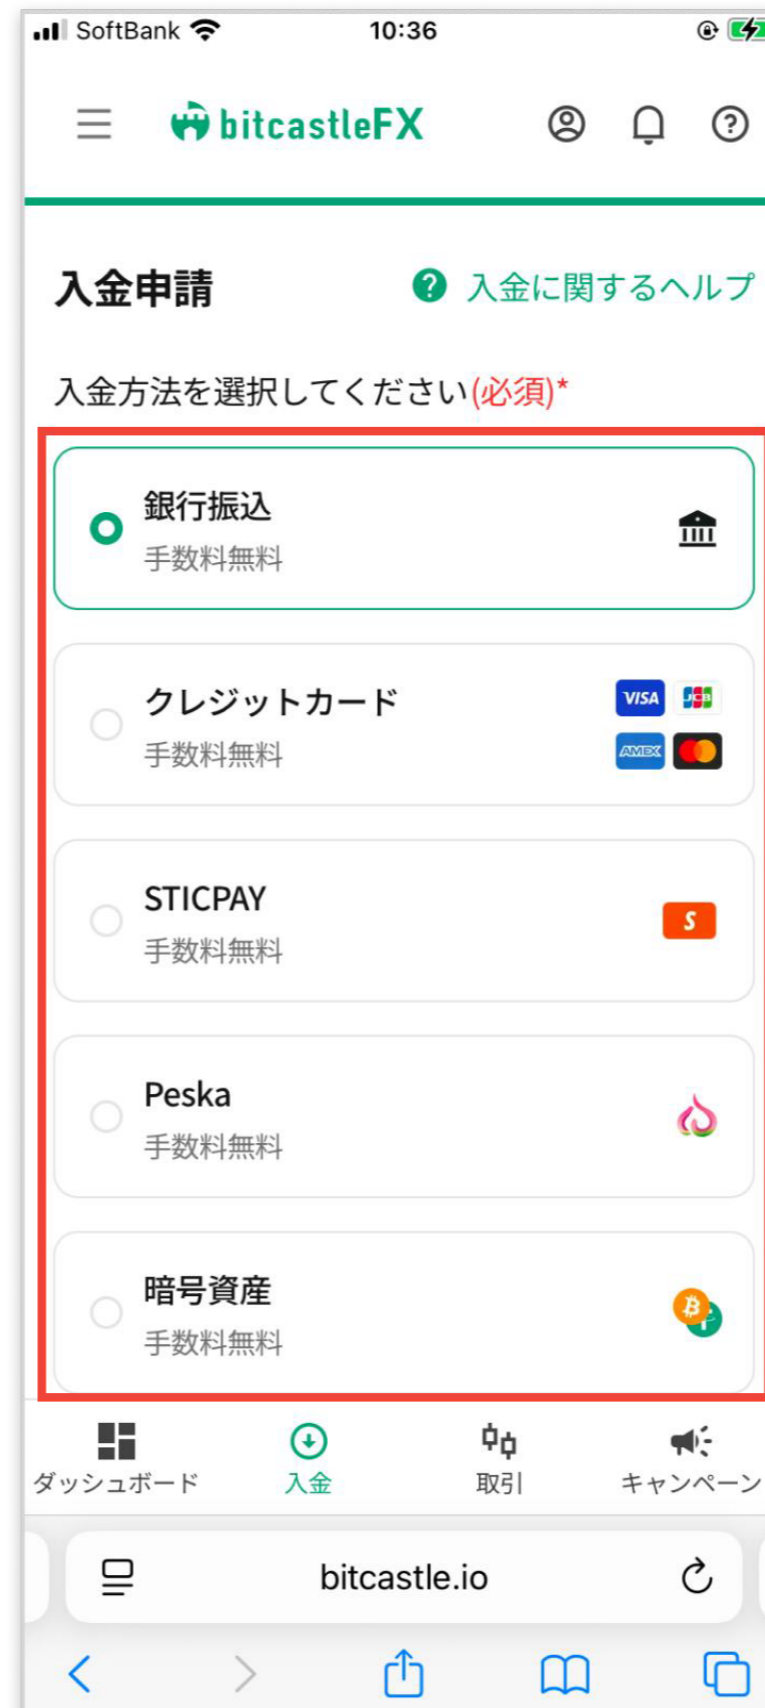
SoftBank 10:36

bitcastleFX

入金申請

入金に関するヘルプ

入金方法を選択してください(必須)*

銀行振込
手数料無料

クレジットカード
手数料無料

VISA JCB AMEX

STICPAY
手数料無料

S

Peska
手数料無料

暗号資産
手数料無料

ダッシュボード
入金
取引
キャンペーン

bitcastle.io